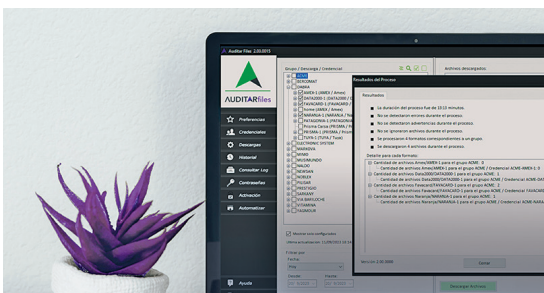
Auditar Files 2.00.0015

AUDITARfiles

Preferencias
Credenciales
Descargas
Historial
Consultar Log
Contraseñas
Adhesión
Automatizar
Ayuda

Grupo / Descarga / Credencial
ACME
BERGAMAT
CINEMA
AMEX-1 (AMEX / Amex)
DATA2000-1 (DATA2000 / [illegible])
FAVACARD-1 (FAVACARD / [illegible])
Sonne (AMEX / Amex)
DATA2000-1 (DATA2000 / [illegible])
NARANJA-1 (NARANJA / Naranja)
PATAGONIA-1 (PATAGONIA / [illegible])
Prisma Cards (PRISMA / Prisma)
PROVINCIA-1 (PROVINCIA / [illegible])
TUYA-1 (TUYA / Tuya)
ELECTRONIC SYSTEM
MARADIVA
MARTINIS
MIMI
MOLIMUNDIRI
MALDO
NEWMEN
NOBLEX
PAUSAR
PINOTASSI
SARIANY
SIMPASC
VIA BARILOCHE
VITAMINA
YAGMOUR

Archivos descargados

Resultados del Proceso

Resultados

La duración del proceso fue de 10:11 minutos.
No se detectaron errores durante el proceso.
No se detectaron advertencias durante el proceso.
No se ignoraron archivos durante el proceso.
Se procesaron 6 formatos correspondientes a un grupo.
Se descargaron 8 archivos durante el proceso.

Detalle para cada formato:
Cantidad de archivos Amex/AMEX-1 para el grupo ACME: 3
Cantidad de archivos Amex/AMEX-1 para el grupo ACME / Credencial ACME-AMEX-1: 3
Cantidad de archivos Data2000/DATA2000-1 para el grupo ACME: 1
Cantidad de archivos Data2000/DATA2000-1 para el grupo ACME / Credencial ACME-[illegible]
Cantidad de archivos Favacard/FAVACARD-1 para el grupo ACME: 1
Cantidad de archivos Favacard/FAVACARD-1 para el grupo ACME / Credencial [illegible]
Cantidad de archivos Naranja/NARANJA-1 para el grupo ACME: 1
Cantidad de archivos Naranja/NARANJA-1 para el grupo ACME / Credencial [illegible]

Versión 2.00.0000

Cerrar

Mostrar solo configurados
Ultima actualización: 11/09/2015 10:14

Filtrar por
Formato
Prey
Desde
Hasta

Descargar Archivos